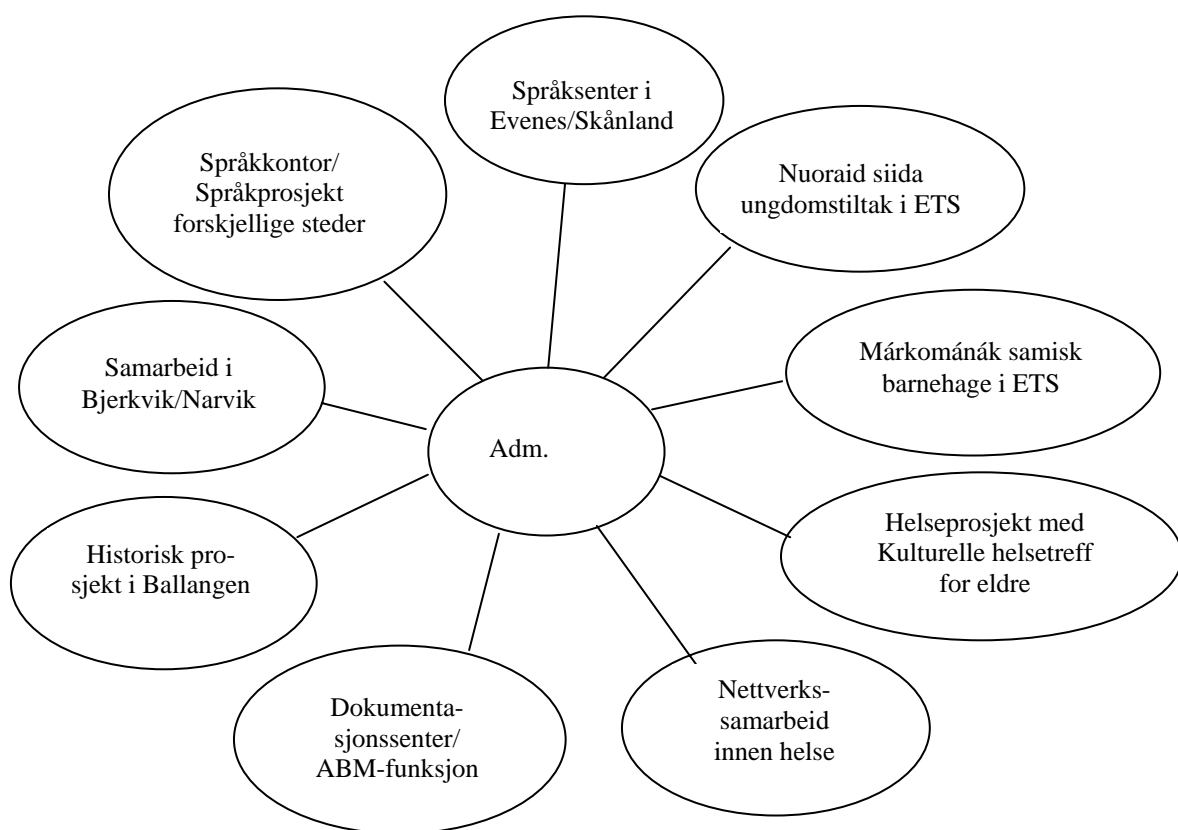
Språksenter i Evenes/Skånland

Språkkontor/ Språkprosjekt forskjellige steder

Nuoraid siida ungdomstiltak i ETS

Samarbeid i Bjerkvik/Narvik

Márkománák samisk barnehage i ETS

Adm.

Historisk prosjekt i Ballangen

Helseprosjekt med Kulturelle helsetreff for eldre

Dokumentasjonssenter/ ABM-funksjon

Nettverkssamarbeid innen helse